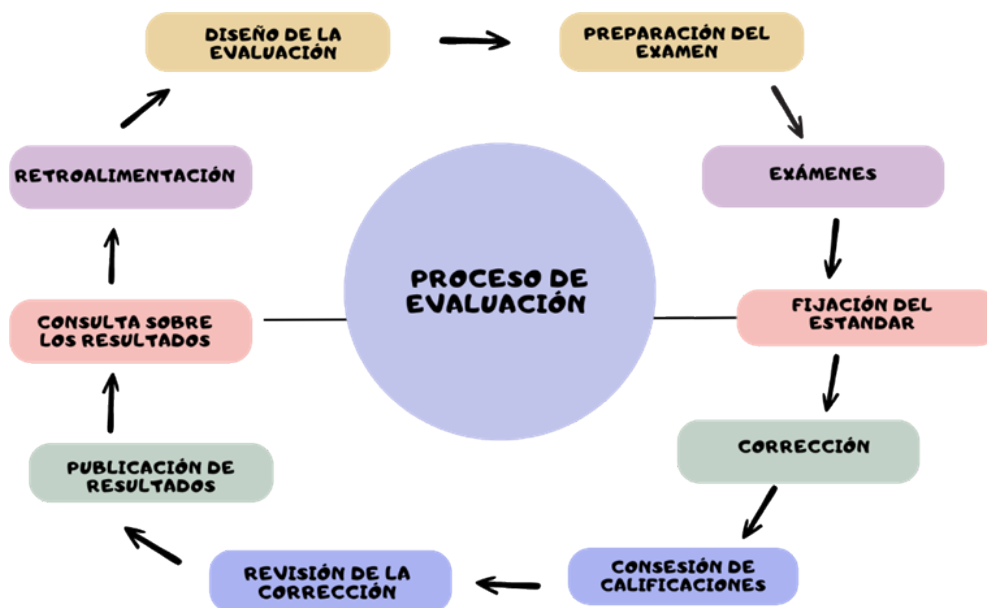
PROCESO DE EVALUACIÓN

DISEÑO DE LA EVALUACIÓN

PREPARACIÓN DEL EXAMEN

EXÁMENES

FIJACIÓN DEL ESTANDAR

CORRECCIÓN

CONSESIÓN DE CALIFICACIONES

REVISIÓN DE LA CORRECCIÓN

PUBLICACIÓN DE RESULTADOS

CONSULTA SOBRE LOS RESULTADOS

RETROALIMENTACIÓN